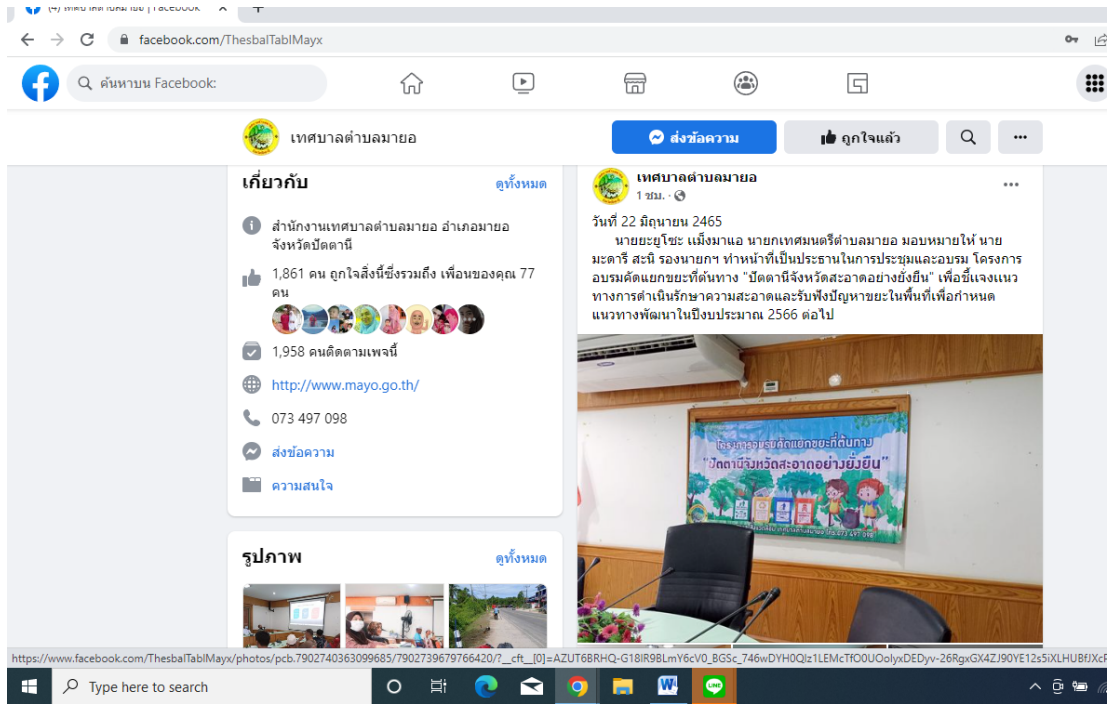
(4) เทศบาลตำบลมายอ | Facebook

facebook.com/ThesbalTablMayx

ค้นหาบน Facebook:

เทศบาลตำบลมายอ

ส่งข้อความ

ถูกใจแล้ว

เกี่ยวกับ

ดูทั้งหมด

สำนักงานเทศบาลตำบลมายอ อำเภอมายอ จังหวัดปัตตานี

1,861 คน ถูกใจสิ่งนี้ซึ่งรวมถึง เพื่อนของคุณ 77 คน

1,958 คนติดตามเพจนี้

http://www.mayo.go.th/

073 497 098

ส่งข้อความ

ความสนใจ

รูปภาพ

ดูทั้งหมด

เทศบาลตำบลมายอ

1 ชม. ·

วันที่ 22 มิถุนายน 2465

นายยะยูโซะ แม็งมาแอ นายกเทศมนตรีตำบลมายอ มอบหมายให้ นายมะดารี สะนิ รองนายกฯ ทำหน้าที่เป็นประธานในการประชุมและอบรม โครงการอบรมคัดแยกขยะที่ต้นทาง "ปัตตานีจังหวัดสะอาดอย่างยั่งยืน" เพื่อชี้แจงแนวทางการดำเนินรักษาความสะอาดและรับฟังปัญหาขยะในพื้นที่เพื่อกำหนดแนวทางพัฒนาในปีงบประมาณ 2566 ต่อไป

โครงการอบรมคัดแยกขยะที่ต้นทาง

"ปัตตานีจังหวัดสะอาดอย่างยั่งยืน"

https://www.facebook.com/ThesbalTablMayx/photos/pcb.7902740363099685/7902739679766420/?__cft__[0]=AZUT6BRHQ-G18IR9BLmY6cV0_8GSc_746wDYH0QIz1LEMcTfO0UOolyxDEDyv-26RgxGX4ZJ90YE12s5iXLHUBfJXcF

Type here to search